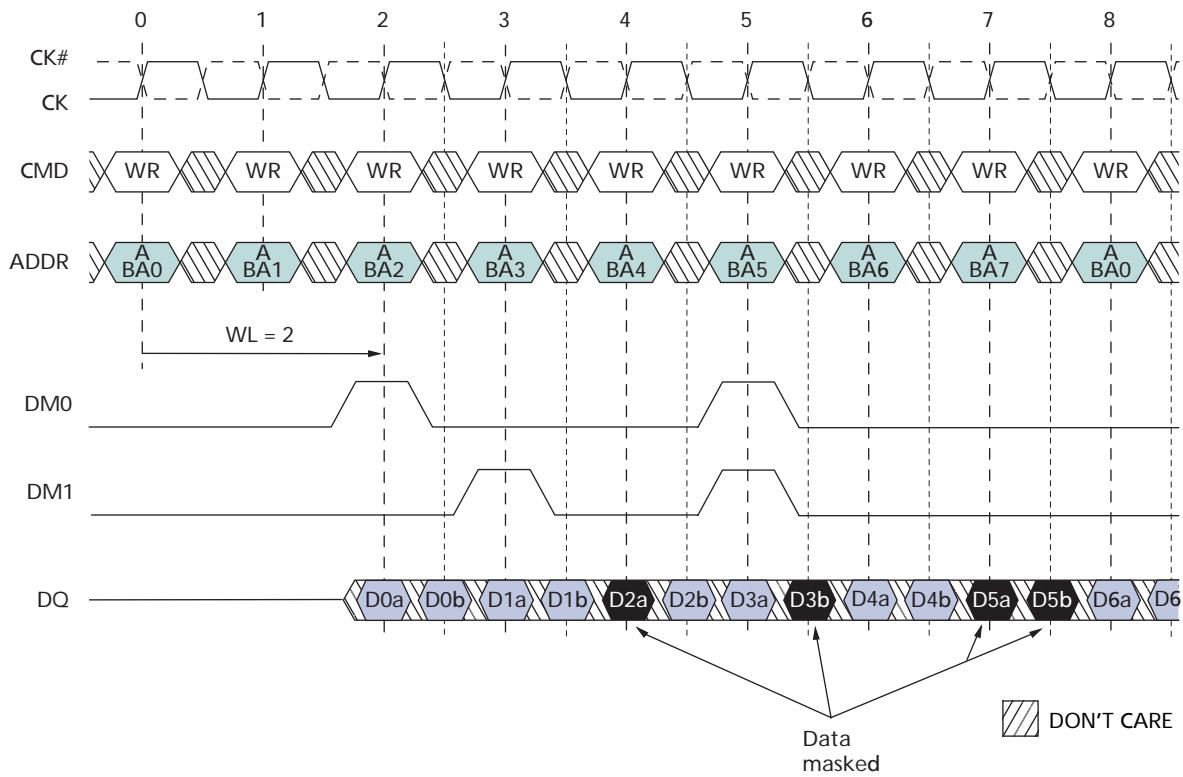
0 1 2 3 4 5 6 7 8

CK#
CK

CMD
WR WR WR WR WR WR WR WR WR

ADDR
A BA0
A BA1
A BA2
A BA3
A BA4
A BA5
A BA6
A BA7
A BA0

WL = 2

DM0

DM1

DQ
D0a D0b D1a D1b D2a D2b D3a D3b D4a D4b D5a D5b D6a D6

Data masked

DON'T CARE